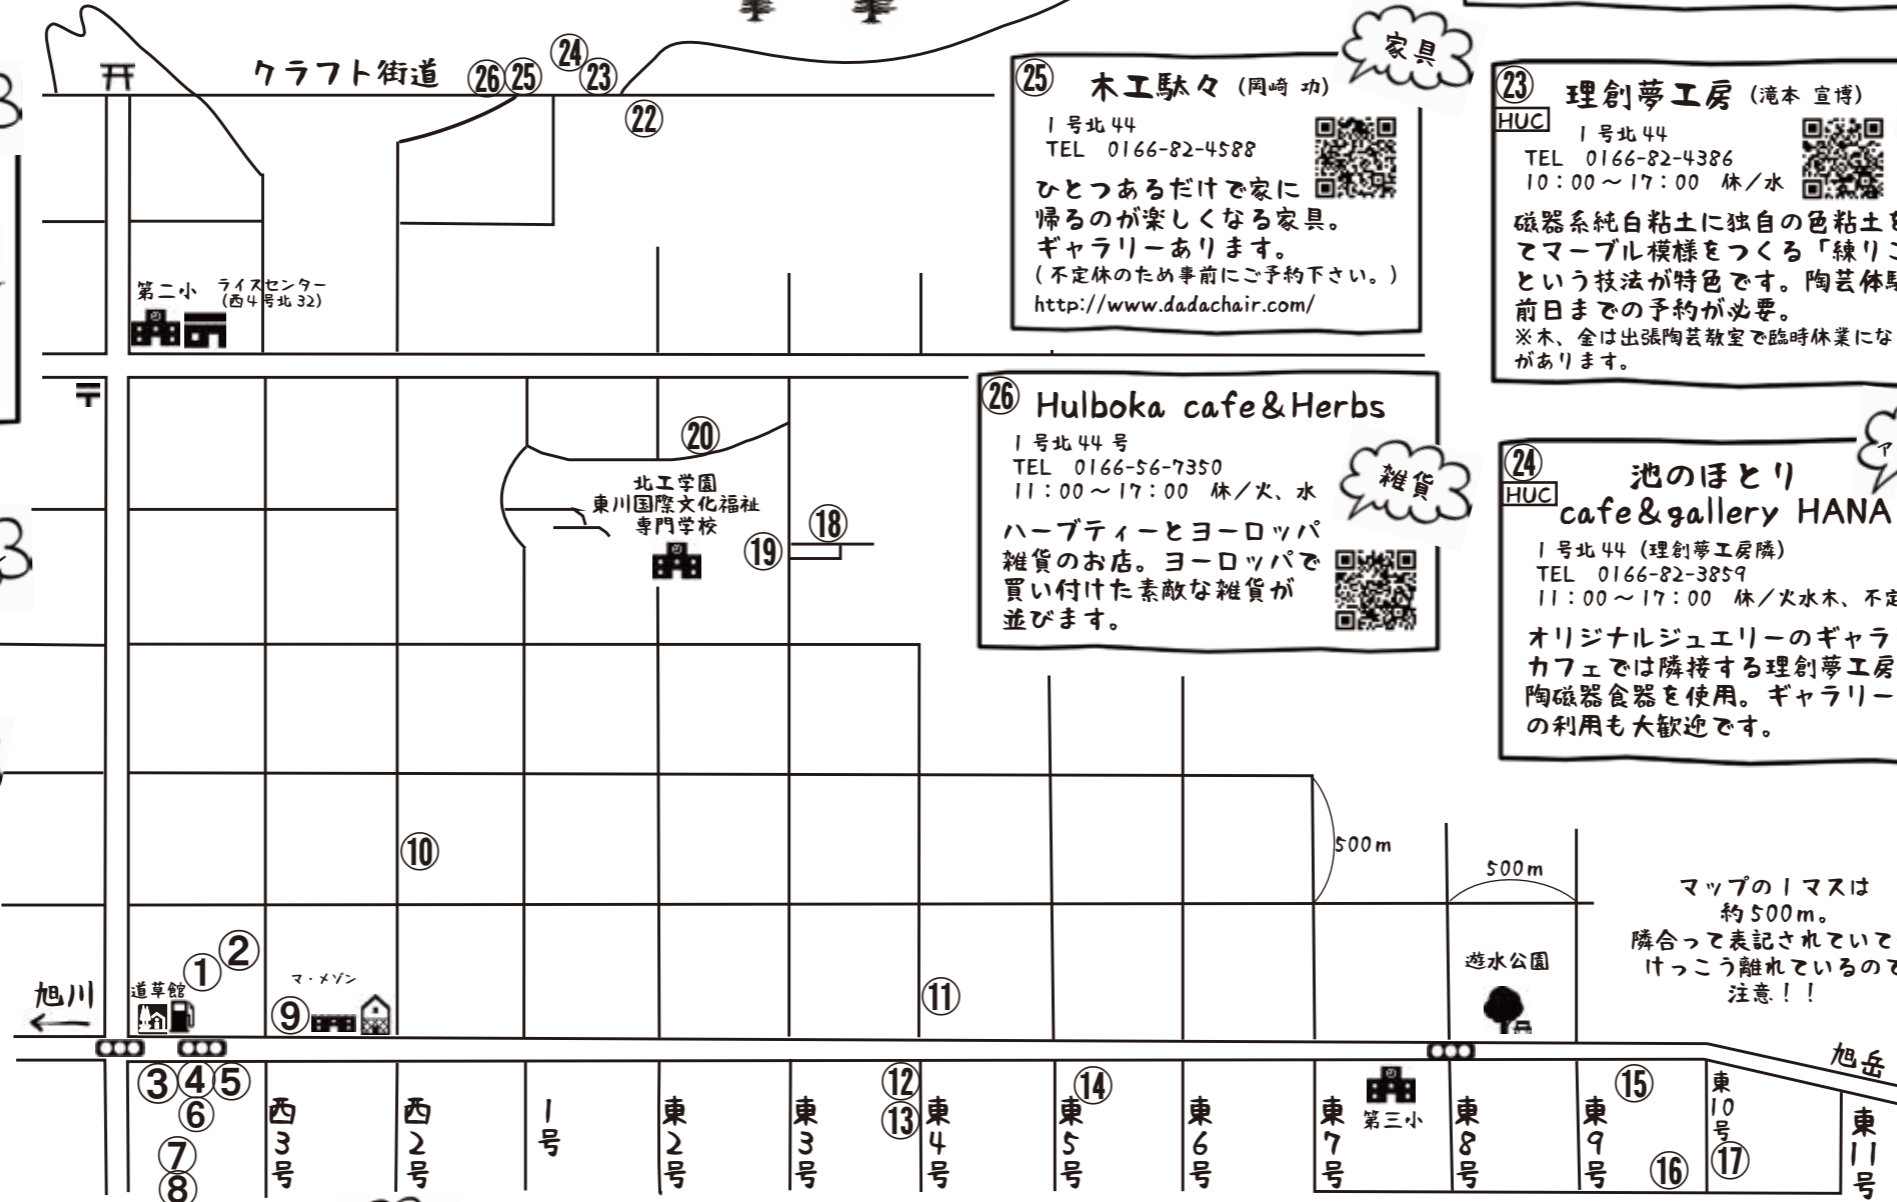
クラフト街道 ㉖㉕ ㉔㉓ ㉒

㉕ 木工駄々（岡崎 功） 家具
1号北44
TEL 0166-82-4588
ひとつあるだけで家に帰るのが楽しくなる家具。
ギャラリーあります。
（不定休のため事前にご予約下さい。）
http://www.dadachair.com/

㉓ 理創夢工房（滝本 宣博）
HUC
1号北44
TEL 0166-82-4386
10：00～17：00 休／水
磁器系純白粘土に独自の色粘土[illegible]てマーブル模様をつくる「練りこ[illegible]という技法が特色です。陶芸体験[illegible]前日までの予約が必要。
※木、金は出張陶芸教室で臨時休業にな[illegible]があります。

㉖ Hulboka cafe＆Herbs 雑貨
1号北44号
TEL 0166-56-7350
11：00～17：00 休／火、水
ハーブティーとヨーロッパ雑貨のお店。ヨーロッパで買い付けた素敵な雑貨が並びます。

㉔ 池のほとり
HUC
cafe＆gallery HANA
1号北44（理創夢工房隣）
TEL 0166-82-3859
11：00～17：00 休／火水木、不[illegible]
オリジナルジュエリーのギャラ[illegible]カフェでは隣接する理創夢工房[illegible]陶磁器食器を使用。ギャラリー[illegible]の利用も大歓迎です。

第二小 ライスセンター（西4号北32）
⑳
北工学園
東川国際文化福祉専門学校
⑱ ⑲
⑩
500m
500m
マップの1マスは約500m。
隣合って表記されていて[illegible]けっこう離れているので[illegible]注意！！
遊水公園
旭川
道草館 ① ②
マ・メゾン ⑨
⑪
旭岳
③④⑤ ⑥ ⑦ ⑧
西3号 西2号 1号 東2号 東3号 ⑫ ⑬ 東4号 ⑭ 東5号 東6号 東7号 第三小 東8号 東9号 ⑮ ⑯ 東10号 ⑰ 東11号